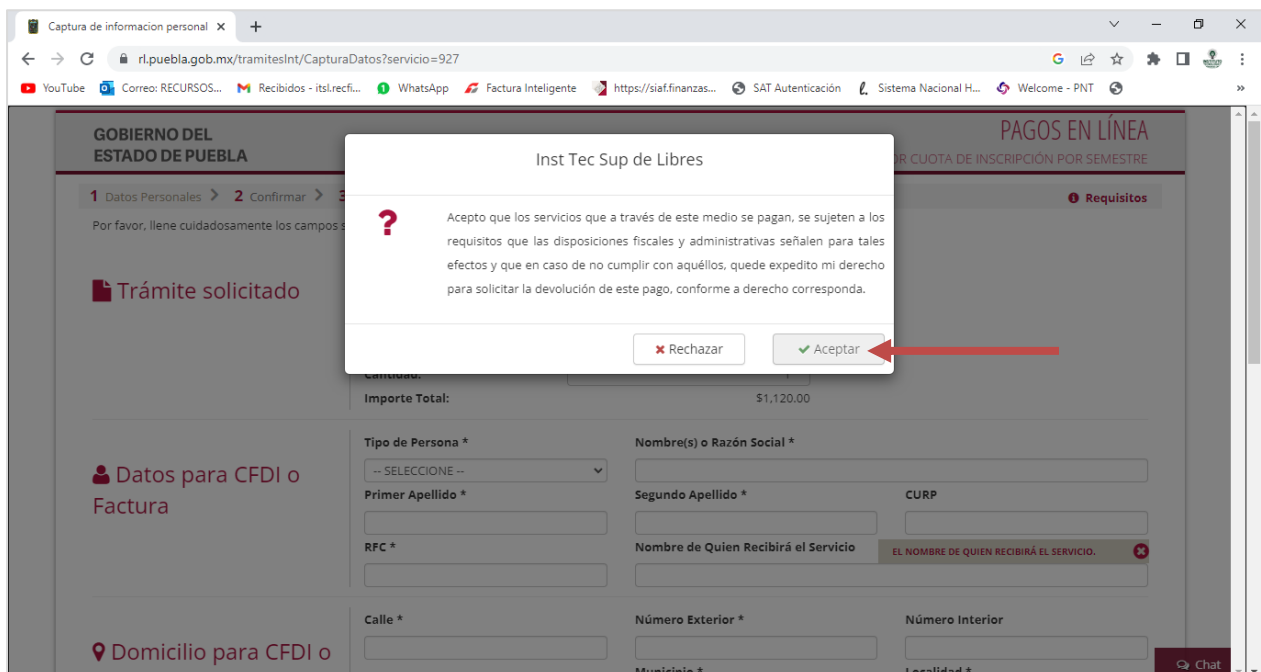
Captura de informacion personal ×  +

rl.puebla.gob.mx/tramitesInt/CapturaDatos?servicio=927

YouTube  Correo: RECURSOS...  Recibidos - itsl.recfi...  WhatsApp  Factura Inteligente  https://siaf.finanzas...  SAT Autenticación  Sistema Nacional H...  Welcome - PNT

GOBIERNO DEL ESTADO DE PUEBLA

PAGOS EN LÍNEA
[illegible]OR CUOTA DE INSCRIPCIÓN POR SEMESTRE

1 Datos Personales > 2 Confirmar > 3

Requisitos

Por favor, llene cuidadosamente los campos s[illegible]

Trámite solicitado

Inst Tec Sup de Libres

?

Acepto que los servicios que a través de este medio se pagan, se sujeten a los requisitos que las disposiciones fiscales y administrativas señalen para tales efectos y que en caso de no cumplir con aquéllos, quede expedito mi derecho para solicitar la devolución de este pago, conforme a derecho corresponda.

Rechazar  Aceptar

Cantidad:
Importe Total: $1,120.00

Datos para CFDI o Factura

Tipo de Persona *
-- SELECCIONE --
Nombre(s) o Razón Social *
Primer Apellido *
Segundo Apellido *
CURP
RFC *
Nombre de Quien Recibirá el Servicio
EL NOMBRE DE QUIEN RECIBIRÁ EL SERVICIO.

Domicilio para CFDI o

Calle *
Número Exterior *
Número Interior
Municipio *
Localidad *

Chat